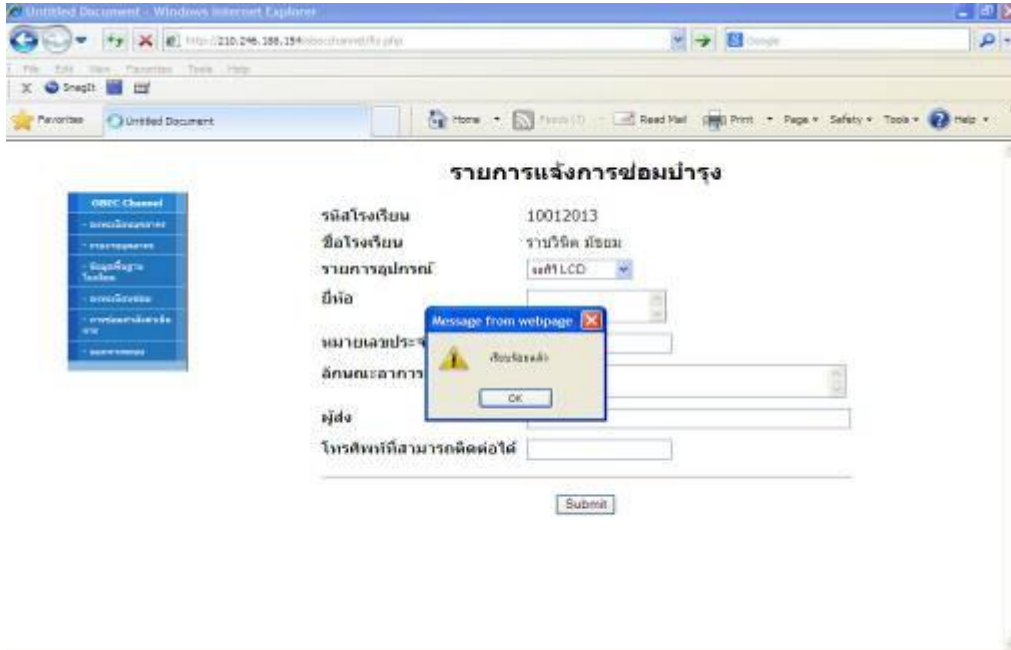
Untitled Document - Windows Internet Explorer

http://210.246.188.154/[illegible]

File Edit View Favorites Tools Help

Snagit

Favorites Untitled Document

Home Feeds (J) Read Mail Print Page Safety Tools Help

รายการแจ้งการซ่อมบำรุง

OBEC Channel
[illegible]
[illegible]
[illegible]
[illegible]
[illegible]
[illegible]

รหัสโรงเรียน 10012013
ชื่อโรงเรียน ราชวินิต มัธยม
รายการอุปกรณ์ จอทีวี LCD
ยี่ห้อ
หมายเลขประจ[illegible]
ลักษณะอาการ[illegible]
ผู้ส่ง
โทรศัพท์ที่สามารถติดต่อได้

Message from webpage
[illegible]
OK

Submit